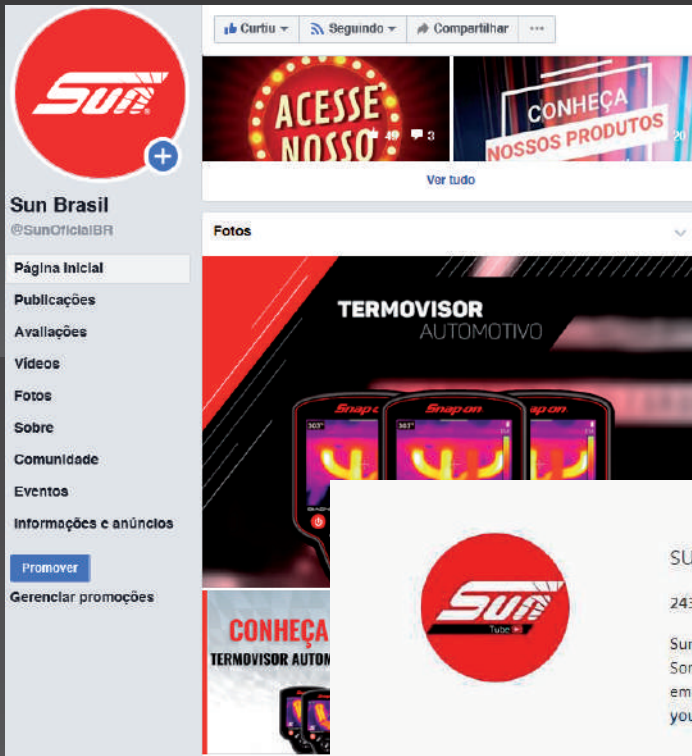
Sun

Sun Brasil
@SunOficialBR

Página inicial
Publicações
Avaliações
Vídeos
Fotos
Sobre
Comunidade
Eventos
Informações e anúncios

Promover
Gerenciar promoções

Curtiu ▾
Seguindo ▾
Compartilhar
···

ACESSE NOSSO
49 3

CONHEÇA NOSSOS PRODUTOS
20

Ver tudo

Fotos

TERMOVISOR
AUTOMOTIVO

Snap-on
Snap-on
Snap-on
303°
303°

CONHEÇA
TERMOVISOR AUTOM

Sun
Tube

SU
243
Sur
Sor
em
you